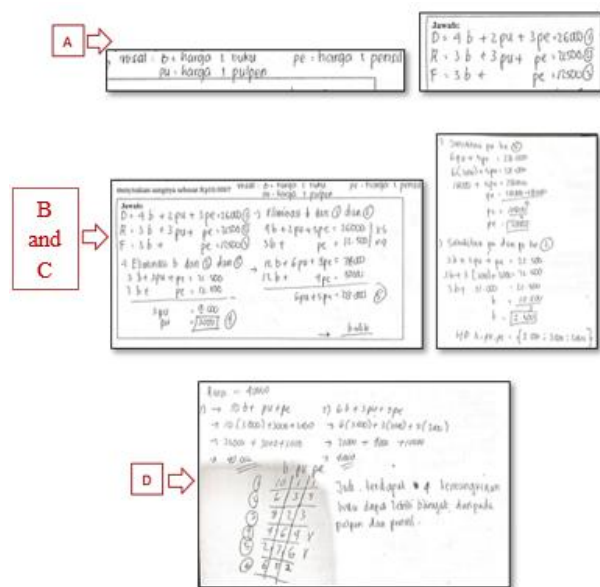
A

misal : b = harga 1 buku pe = harga 1 pensil
pu = harga 1 pulpen

Jawab:
D = 4 b + 2 pu + 3 pe = 26000 ①
R = 3 b + 3 pu + pe = 21500 ②
F = 3 b + pe = 12500 ③

B
and
C

menyatakan anggota sebesar Rp10.000?
misal : b = harga 1 buku pe = harga 1 pensil
pu = harga 1 pulpen

Jawab:
D = 4 b + 2 pu + 3 pe = 26000 ①
R = 3 b + 3 pu + pe = 21500 ②
F = 3 b + pe = 12500 ③
Eliminasi b dan ① dan ③
4 b + 2 pu + 3 pe = 26000 | x3
3 b + pe = 12.500 | x4
Eliminasi b dan ② dan ③
3 b + 3 pu + pe = 21.500
3 b + pe = 12.500
3 pu = 9.000
pu = 3.000 ④
12 b + 6 pu + 9 pe = 78.000
12 b + 4 pe = 50.000
6 pu + 5 pe = 28.000 ⑤
balik

Substitusi pu ke ⑤
6 pu + 5 pe = 28.000
6(3000) + 5 pe = 28.000
18000 + 5 pe = 28000
5 pe = 28000 - 18000
pe = 10000/5
pe = 2000
Substitusi pe dan pu ke ②
3 b + 3 pu + pe = 21.500
3 b + 3 (3000) + 2000 = 21.500
3 b + 11.000 = 21.500
3 b = 10.500
b = 3.500
HP b, pu, pe = {3.500 ; 3000 ; 2000}

D

Rozi = 40000
1) → 10 b + pu + pe 2) 6 b + 3 pe + 3 pe
→ 10 (3500) + 3000 + 2000 → 6 (3500) + 3 (3000) + 5 (2000)
→ 35000 + 3000 + 2000 → 21000 + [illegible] + 10000
→ 40.000 → 40000

b pu pe
10 1 1
6 3 5
7 2 4
9 2 3
8 3 4 Y
2 4 6 Y
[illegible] 4 2

Jadi, terdapat 6 kemungkinan buku dapat lebih banyak daripada pulpen dan pensil.